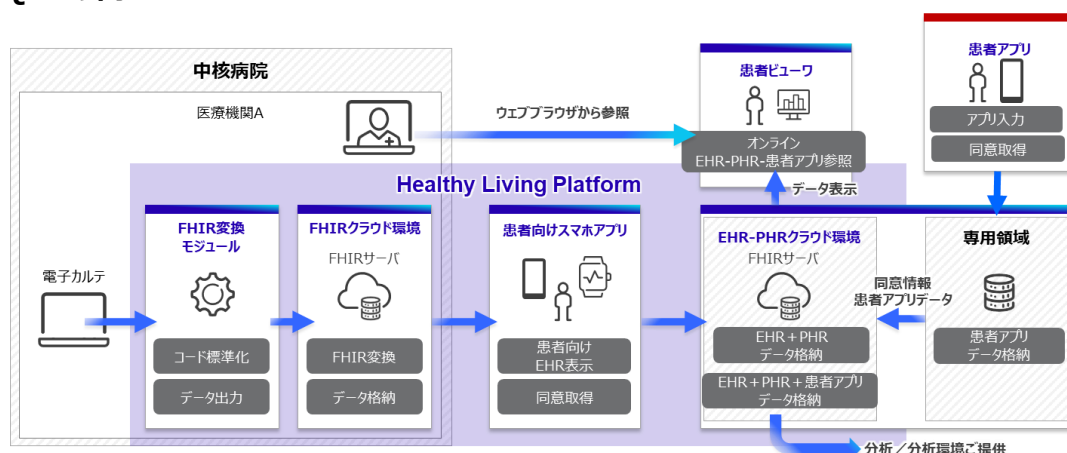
中核病院

医療機関A

ウェブブラウザから参照

患者ビューワ

オンライン
EHR-PHR-患者アプリ参照

患者アプリ

アプリ入力

同意取得

Healthy Living Platform

データ表示

電子カルテ

FHIR変換
モジュール

コード標準化

データ出力

FHIRクラウド環境

FHIRサーバ

FHIR変換

データ格納

患者向けスマホアプリ

患者向け
EHR表示

同意取得

EHR-PHRクラウド環境

FHIRサーバ

EHR＋PHR
データ格納

EHR＋PHR＋患者アプリ
データ格納

同意情報
患者アプリデータ

専用領域

患者アプリ
データ格納

分析／分析環境ご提供